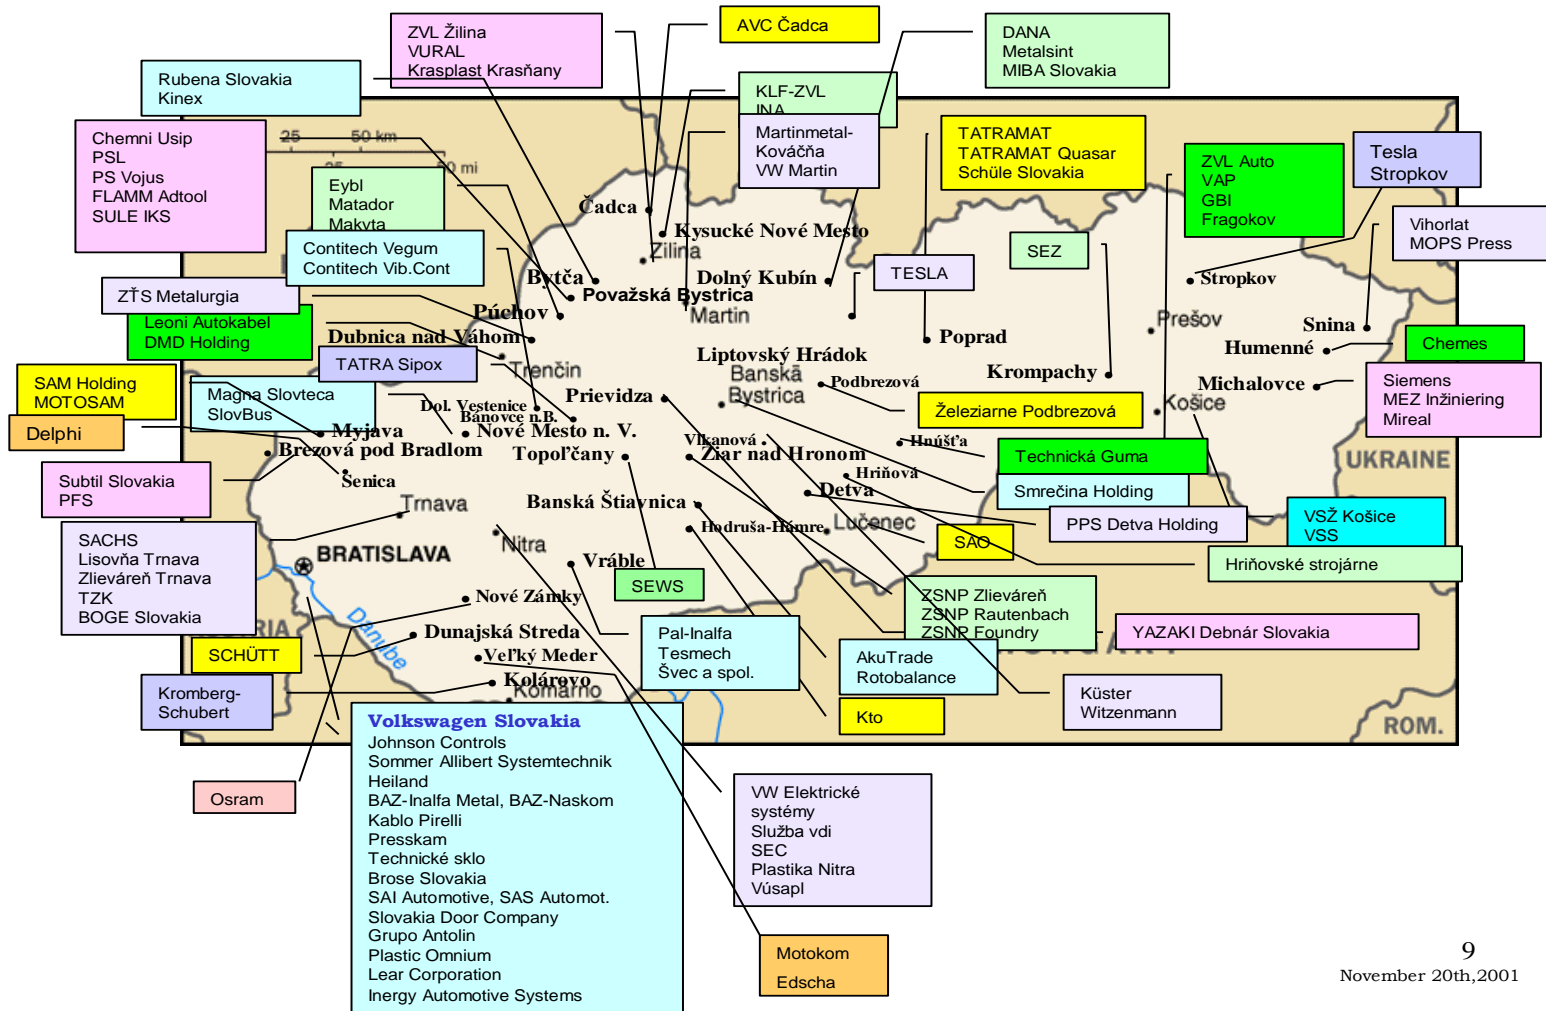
ZVL Žilina
VURAL
Krasplast Krasňany

AVC Čadca

DANA
Metalsint
MIBA Slovakia

Rubena Slovakia
Kinex

KLF-ZVL
INA

Martinmetal-
Kováčňa
VW Martin

TATRAMAT
TATRAMAT Quasar
Schüle Slovakia

ZVL Auto
VAP
GBI
Fragokov

Tesla
Stropkov

Chemni Usip
PSL
PS Vojus
FLAMM Adtool
SULE IKS

25 50 km
25 50 mi

Eybl
Matador
Makyta

Contitech Vegum
Contitech Vib.Cont

Vihorlat
MOPS Press

SEZ

TESLA

ŽŤS Metalurgia

Leoni Autokabel
DMD Holding

TATRA Sipox

SAM Holding
MOTOSAM

Delphi

Magna Slovteca
SlovBus

Chemes

Siemens
MEZ Inžiniering
Mireal

Železiarne Podbrezová

Technická Guma

Smrečina Holding

PPS Detva Holding

VSŽ Košice
VSS

SAO

Hriňovské strojárne

Subtil Slovakia
PFS

SACHS
Lisovňa Trnava
Zlieváreň Trnava
TZK
BOGE Slovakia

SEWS

ZSNP Zlieváreň
ZSNP Rautenbach
ZSNP Foundry

YAZAKI Debnár Slovakia

Pal-Inalfa
Tesmech
Švec a spol.

AkuTrade
Rotobalance

SCHÜTT

Kromberg-
Schubert

Kto

Küster
Witzenmann

Čadca
Žilina
Kysucké Nové Mesto
Bytča
Považská Bystrica
Dolný Kubín
Martin
Púchov
Dubnica nad Váhom
Trenčín
Liptovský Hrádok
Poprad
Stropkov
Prešov
Snina
Humenné
Krompachy
Michalovce
Košice
Banská Bystrica
Podbrezová
Prievidza
Dol. Vestenice
Bánovce n.B.
Myjava
Nové Mesto n. V.
Brezová pod Bradlom
Topoľčany
Vlkanová
Žiar nad Hronom
Hnúšťa
Hriňová
Detva
Senica
Trnava
Banská Štiavnica
Hodruša-Hámre
Lučenec
BRATISLAVA
Nitra
Vráble
Nové Zámky
Dunajská Streda
Veľký Meder
Kolárovo
Komárno
Danube
UKRAINE
ROM.

Volkswagen Slovakia
Johnson Controls
Sommer Allibert Systemtechnik
Heiland
BAZ-Inalfa Metal, BAZ-Naskom
Kablo Pirelli
Presskam
Technické sklo
Brose Slovakia
SAI Automotive, SAS Automot.
Slovakia Door Company
Grupo Antolin
Plastic Omnium
Lear Corporation
Inergy Automotive Systems

Osram

VW Elektrické
systémy
Služba vdi
SEC
Plastika Nitra
Vúsapl

Motokom
Edscha

9
November 20th,2001